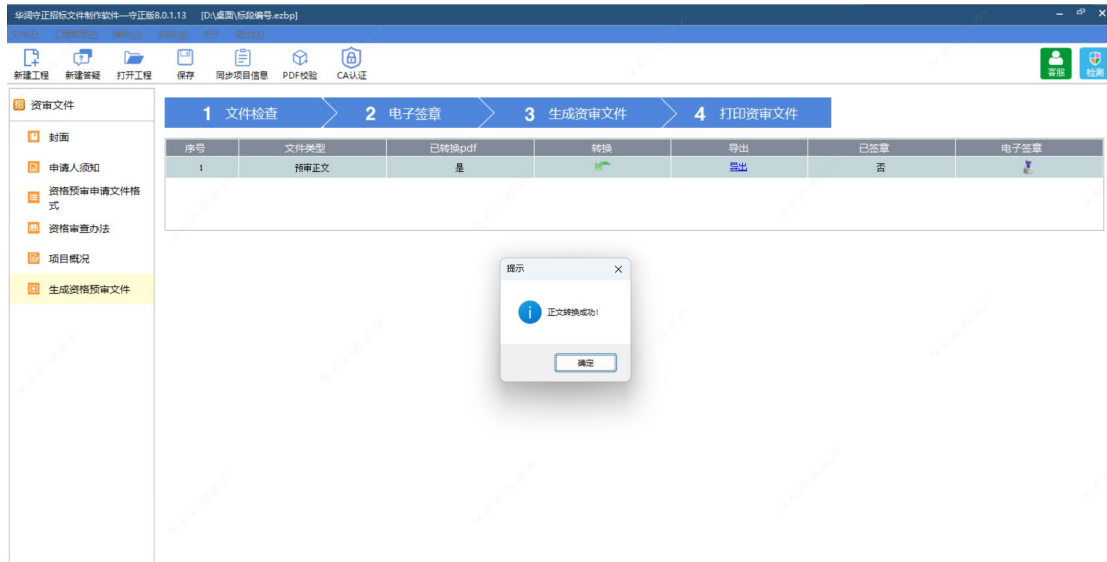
华润守正招标文件制作软件—守正版8.0.1.13 [D:\桌面\标段编号.ezbp]

文件(E) 工程管理(G) 编辑(B) 系统(M) 关于 退出(Q)

新建工程 新建答疑 打开工程 保存 同步项目信息 PDF校验 CA认证

客服 检测

资审文件

封面

申请人须知

资格预审申请文件格式

资格审查办法

项目概况

生成资格预审文件

1 文件检查 2 电子签章 3 生成资审文件 4 打印资审文件

| 序号 | 文件类型 | 已转换pdf | 转换 | 导出 | 已签章 | 电子签章 |
|---|---|---|---|---|---|---|
| 1 | 预审正文 | 是 | | 导出 | 否 | |

提示

正文转换成功!

确定